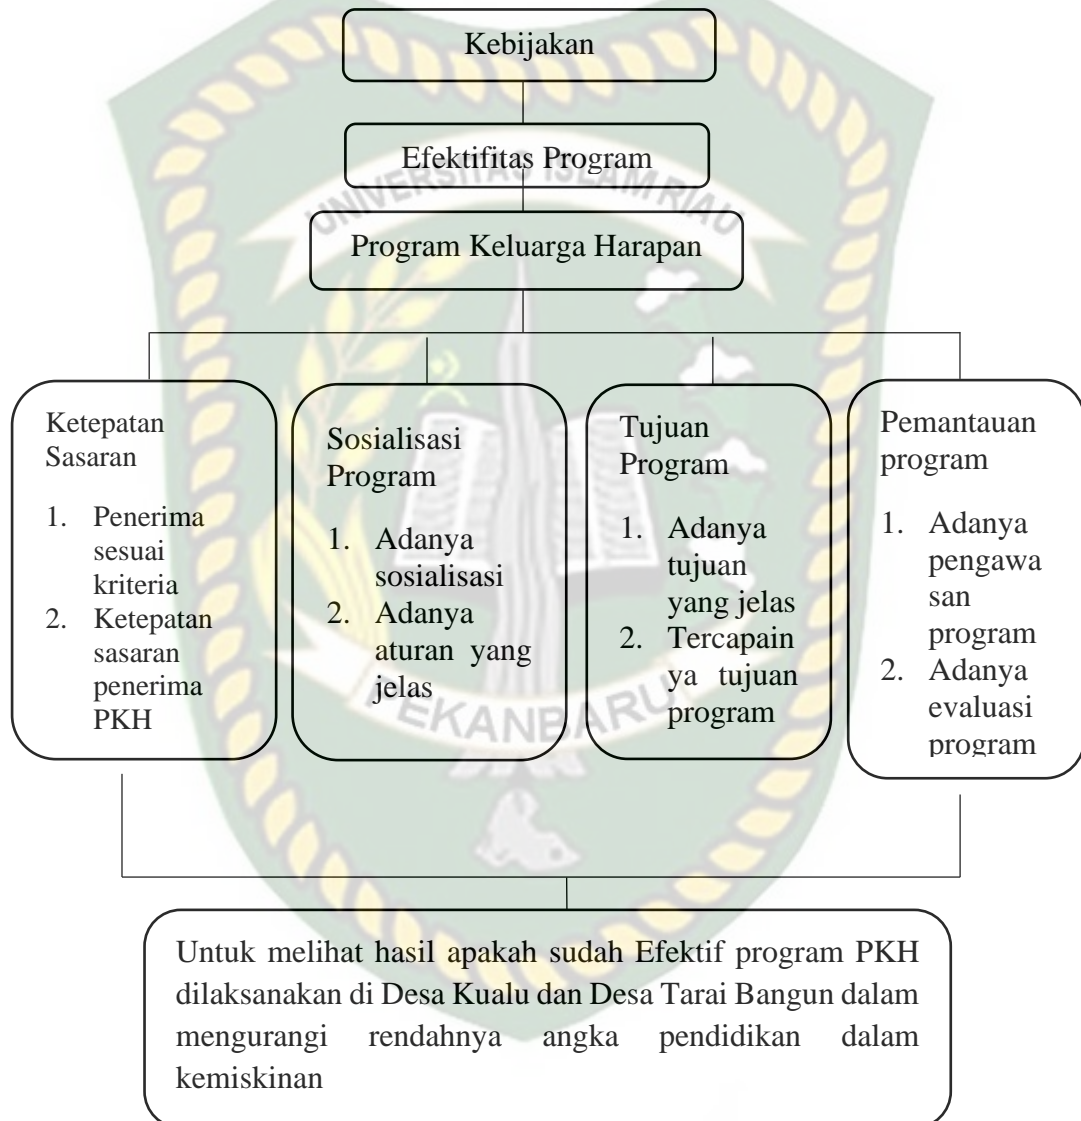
Kebijakan

Efektifitas Program

Program Keluarga Harapan

Ketepatan Sasaran

1. Penerima sesuai kriteria
2. Ketepatan sasaran penerima PKH

Sosialisasi Program

1. Adanya sosialisasi
2. Adanya aturan yang jelas

Tujuan Program

1. Adanya tujuan yang jelas
2. Tercapainya tujuan program

Pemantauan program

1. Adanya pengawasan program
2. Adanya evaluasi program

Untuk melihat hasil apakah sudah Efektif program PKH dilaksanakan di Desa Kualu dan Desa Tarai Bangun dalam mengurangi rendahnya angka pendidikan dalam kemiskinan

UNIVERSITAS ISLAM RIAU
PEKANBARU